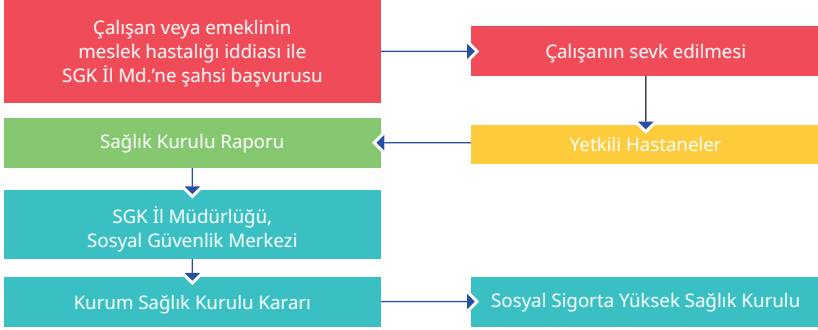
Çalışan veya emeklinin meslek hastalığı iddiası ile SGK İl Md.'ne şahsi başvurusu

Çalışanın sevk edilmesi

Sağlık Kurulu Raporu

Yetkili Hastaneler

SGK İl Müdürlüğü, Sosyal Güvenlik Merkezi

Kurum Sağlık Kurulu Kararı

Sosyal Sigorta Yüksek Sağlık Kurulu